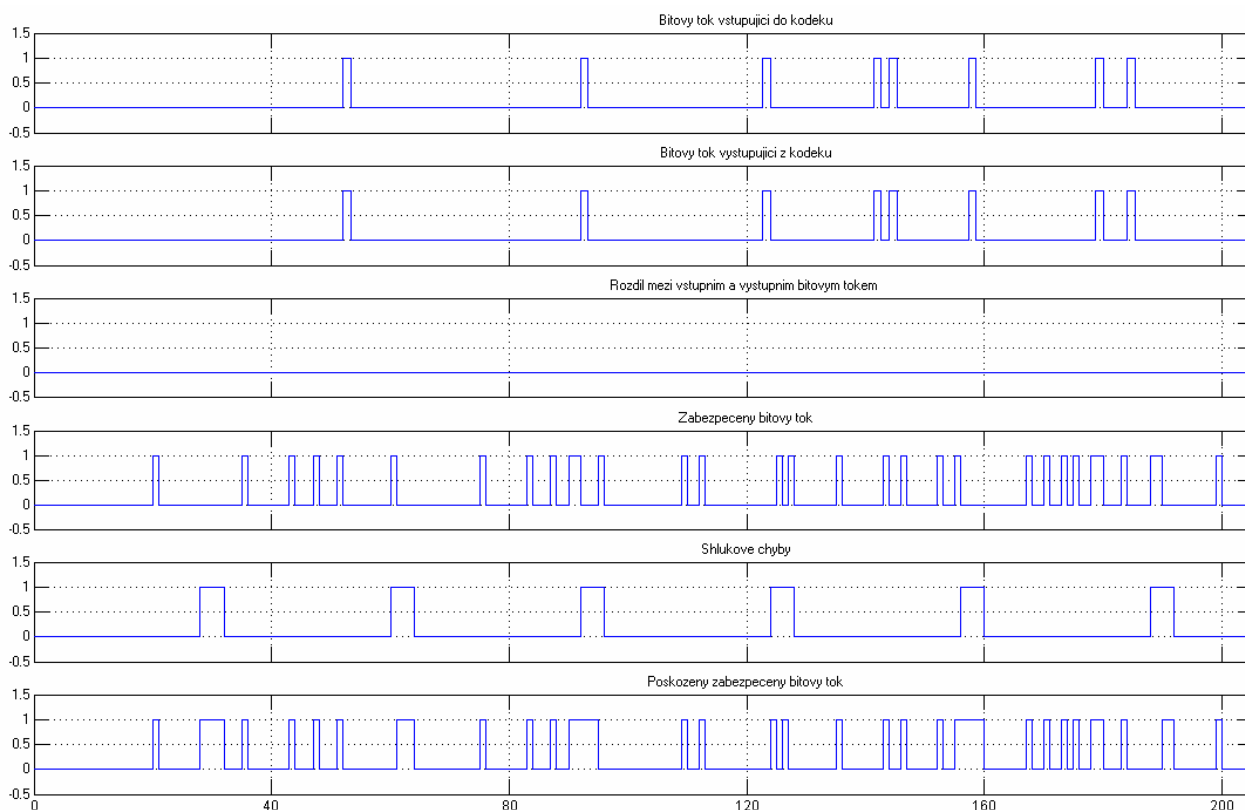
Bitovy tok vstupujici do kodeku

1.5
1
0.5
0
-0.5

Bitovy tok vystupujici z kodeku

1.5
1
0.5
0
-0.5

Rozdil mezi vstupnim a vystupnim bitovym tokem

1.5
1
0.5
0
-0.5

Zabezpeceny bitovy tok

1.5
1
0.5
0
-0.5

Shlukove chyby

1.5
1
0.5
0
-0.5

Poskozeny zabezpeceny bitovy tok

1.5
1
0.5
0
-0.5

0 40 80 120 160 200